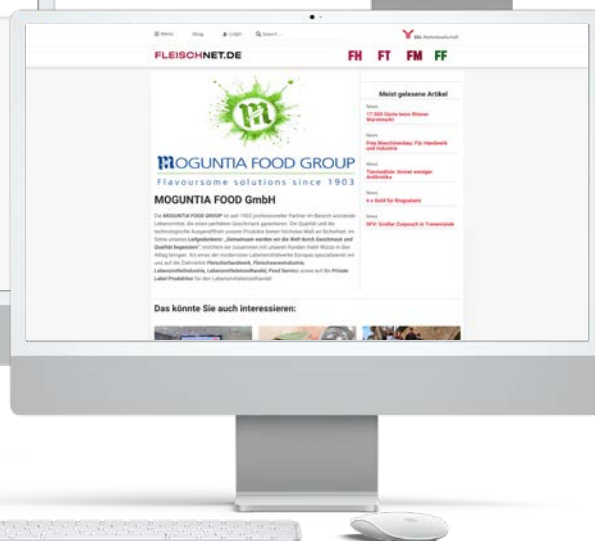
Menü Shop Login Search...

dfv Mediengruppe

FLEISCHNET.DE

FH FT FM FF

MOGUNTIA FOOD GROUP

Flavoursome solutions since 1903

MOGUNTIA FOOD GmbH

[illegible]

Meist gelesene Artikel

News
17.000 Gäste beim Wiener Wurstmarkt

News
Frey Maschinenbau: Für Handwerk und Industrie

News
Thermobox: Immer weniger Antibiotika

News
4 x Gold für Ringsdorff

News
NFV: Großer Zuspruch in Travemünde

Das könnte Sie auch interessieren: